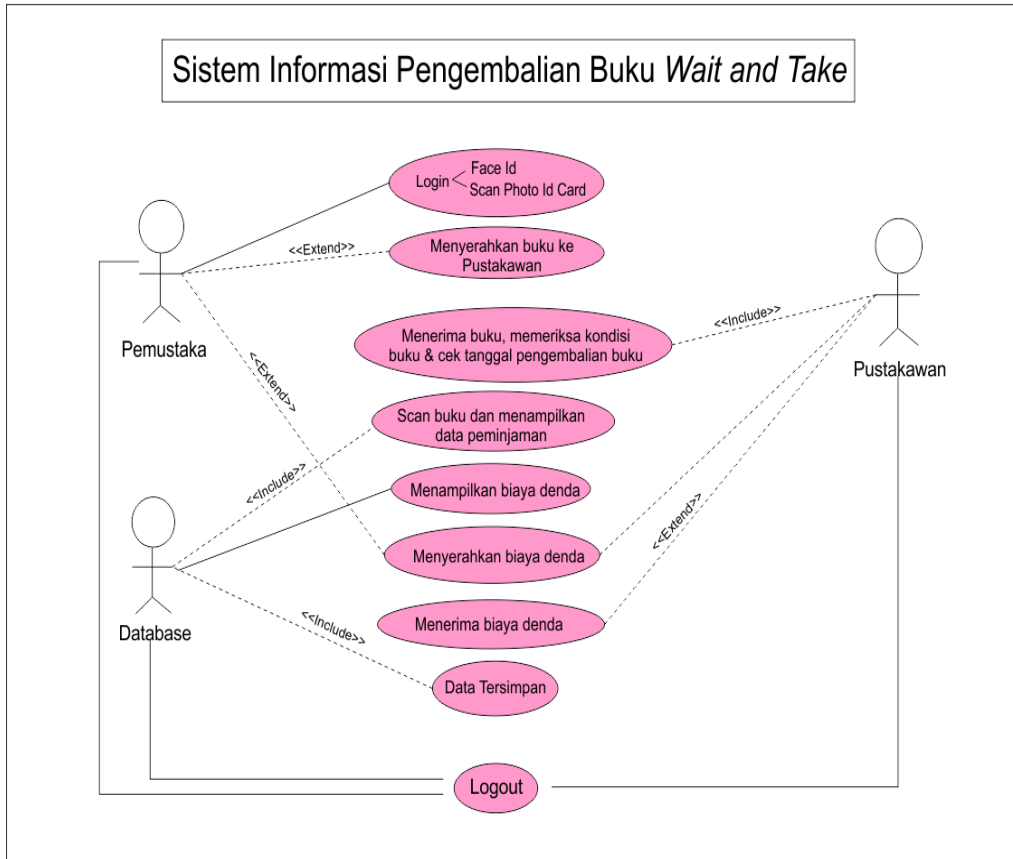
Sistem Informasi Pengembalian Buku *Wait and Take*

Login
Face Id
Scan Photo Id Card

<<Extend>>

Menyerahkan buku ke Pustakawan

Pemustaka

<<Extend>>

Menerima buku, memeriksa kondisi buku & cek tanggal pengembalian buku

<<Include>>

Pustakawan

Scan buku dan menampilkan data peminjaman

<<Include>>

Menampilkan biaya denda

Menyerahkan biaya denda

<<Extend>>

Database

<<Include>>

Menerima biaya denda

Data Tersimpan

Logout